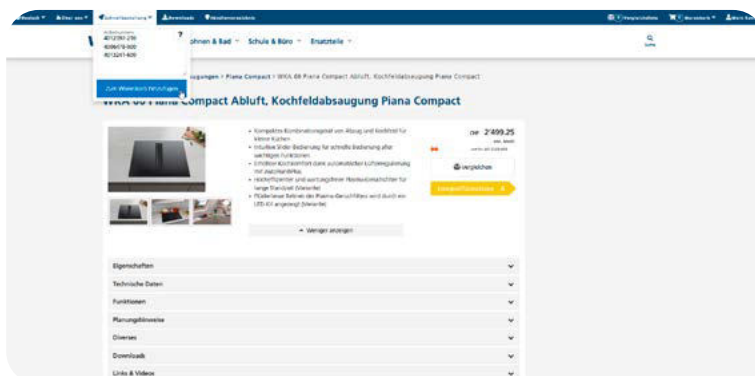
Wohnen & Bad Schule & Büro Ersatzteile

4012301-290
4009078-900
4013241-909

Zum Warenkorb hinzufügen

Piana Compact > WKA 60 Piana Compact Abluft, Kochfeldabsaugung Piana Compact

WKA 60 Piana Compact Abluft, Kochfeldabsaugung Piana Compact

• Kompaktes Kombinationsgerät von Absaug und Kochfeld für kleine Küchen
• Intuitive Slider-Bedienung für schnelle Bedienung aller wichtigen Funktionen
• Einfacher Kochkomfort dank automatischer Lüftersteuerung mit Auto-Modus
• Hochoffizienter und wartungsfreier Filter für lange Standzeit
• Filterwechsel-Anzeige wird durch ein LED-Kit angezeigt

CHF 2'499.25

Vergleichen

Weniger anzeigen

Eigenschaften
Technische Daten
Funktionen
Planungshinweise
Diverses
Downloads
Links & Videos